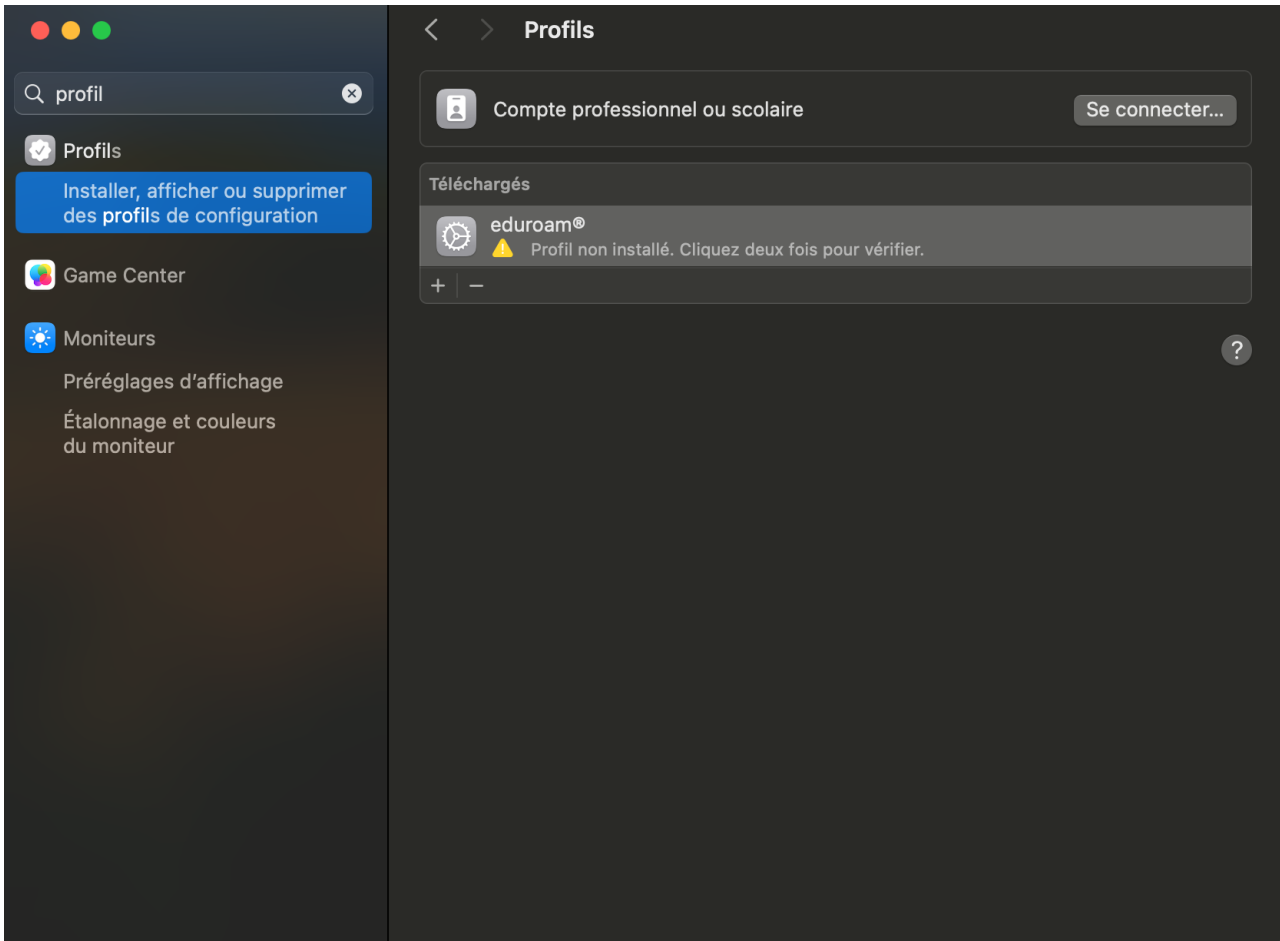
profil

Profils

Installer, afficher ou supprimer des profils de configuration

Game Center

Moniteurs

Préréglages d'affichage

Étalonnage et couleurs du moniteur

Profils

Compte professionnel ou scolaire

Se connecter…

Téléchargés

eduroam®

Profil non installé. Cliquez deux fois pour vérifier.

+ −

?